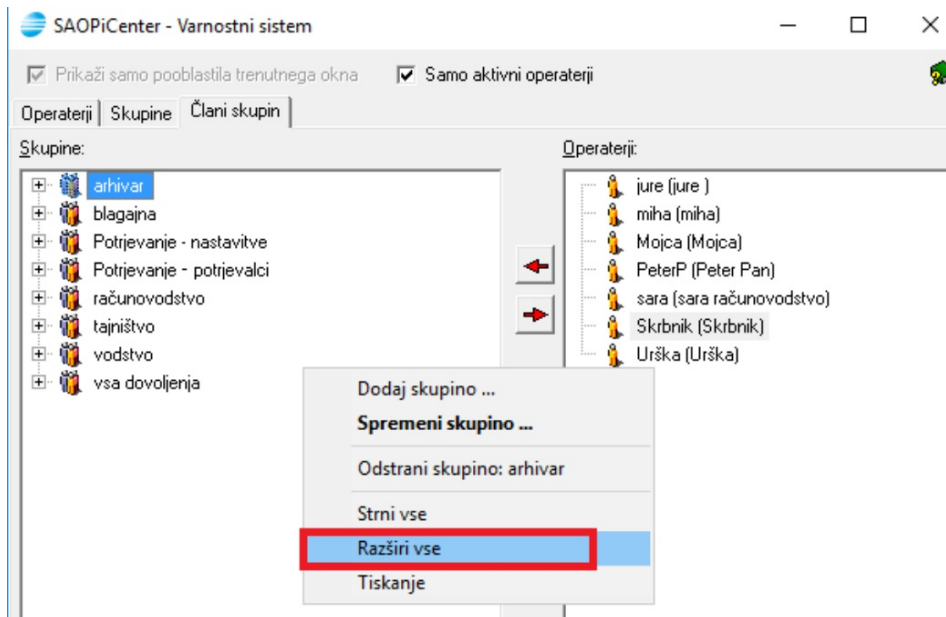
SAOPiCenter - Varnostni sistem

Prikaži samo pooblastila trenutnega okna
Samo aktivni operaterji

Operaterji | Skupine | Člani skupin

Skupine:
arhivar
blagajna
Potrjevanje - nastavitve
Potrjevanje - potrjevalci
računovodstvo
tajništvo
vodstvo
vsa dovoljenja

Operaterji:
jure (jure )
miha (miha)
Mojca (Mojca)
PeterP (Peter Pan)
sara (sara računovodstvo)
Skrbnik (Skrbnik)
Urška (Urška)

Dodaj skupino ...
Spremeni skupino ...
Odstrani skupino: arhivar
Strni vse
Razširi vse
Tiskanje